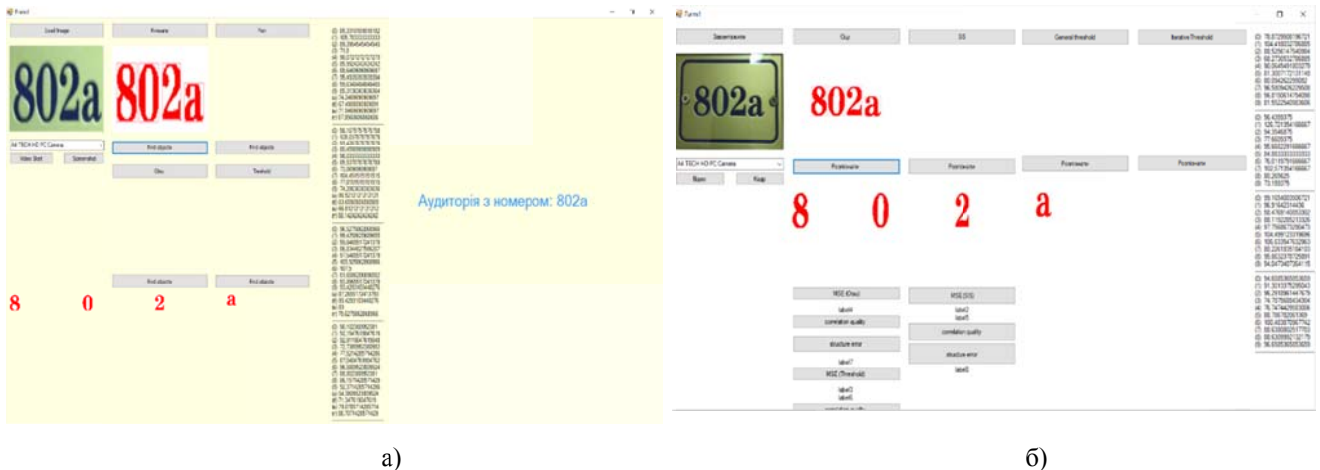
Form1

Load Image

Rotate

Yes

802a

802a

A4 TECH HD PC Camera

Video Start

Screenshot

Find objects

Find objects

Otsu

Threshold

Аудиторія з номером: 802а

Find objects

Find objects

8 0 2 a

a)

Form1

Завантажити

Otsu

SS

General threshold

Iterative Threshold

802a

802a

A4 TECH HD PC Camera

Розпізнати

Розпізнати

Розпізнати

Розпізнати

8 0 2 a

MSE (Otsu)

MSE (SS)

label4

label2

label5

correlation quality

correlation quality

structure error

structure error

label7

label0

MSE (Threshold)

label3

label6

б)